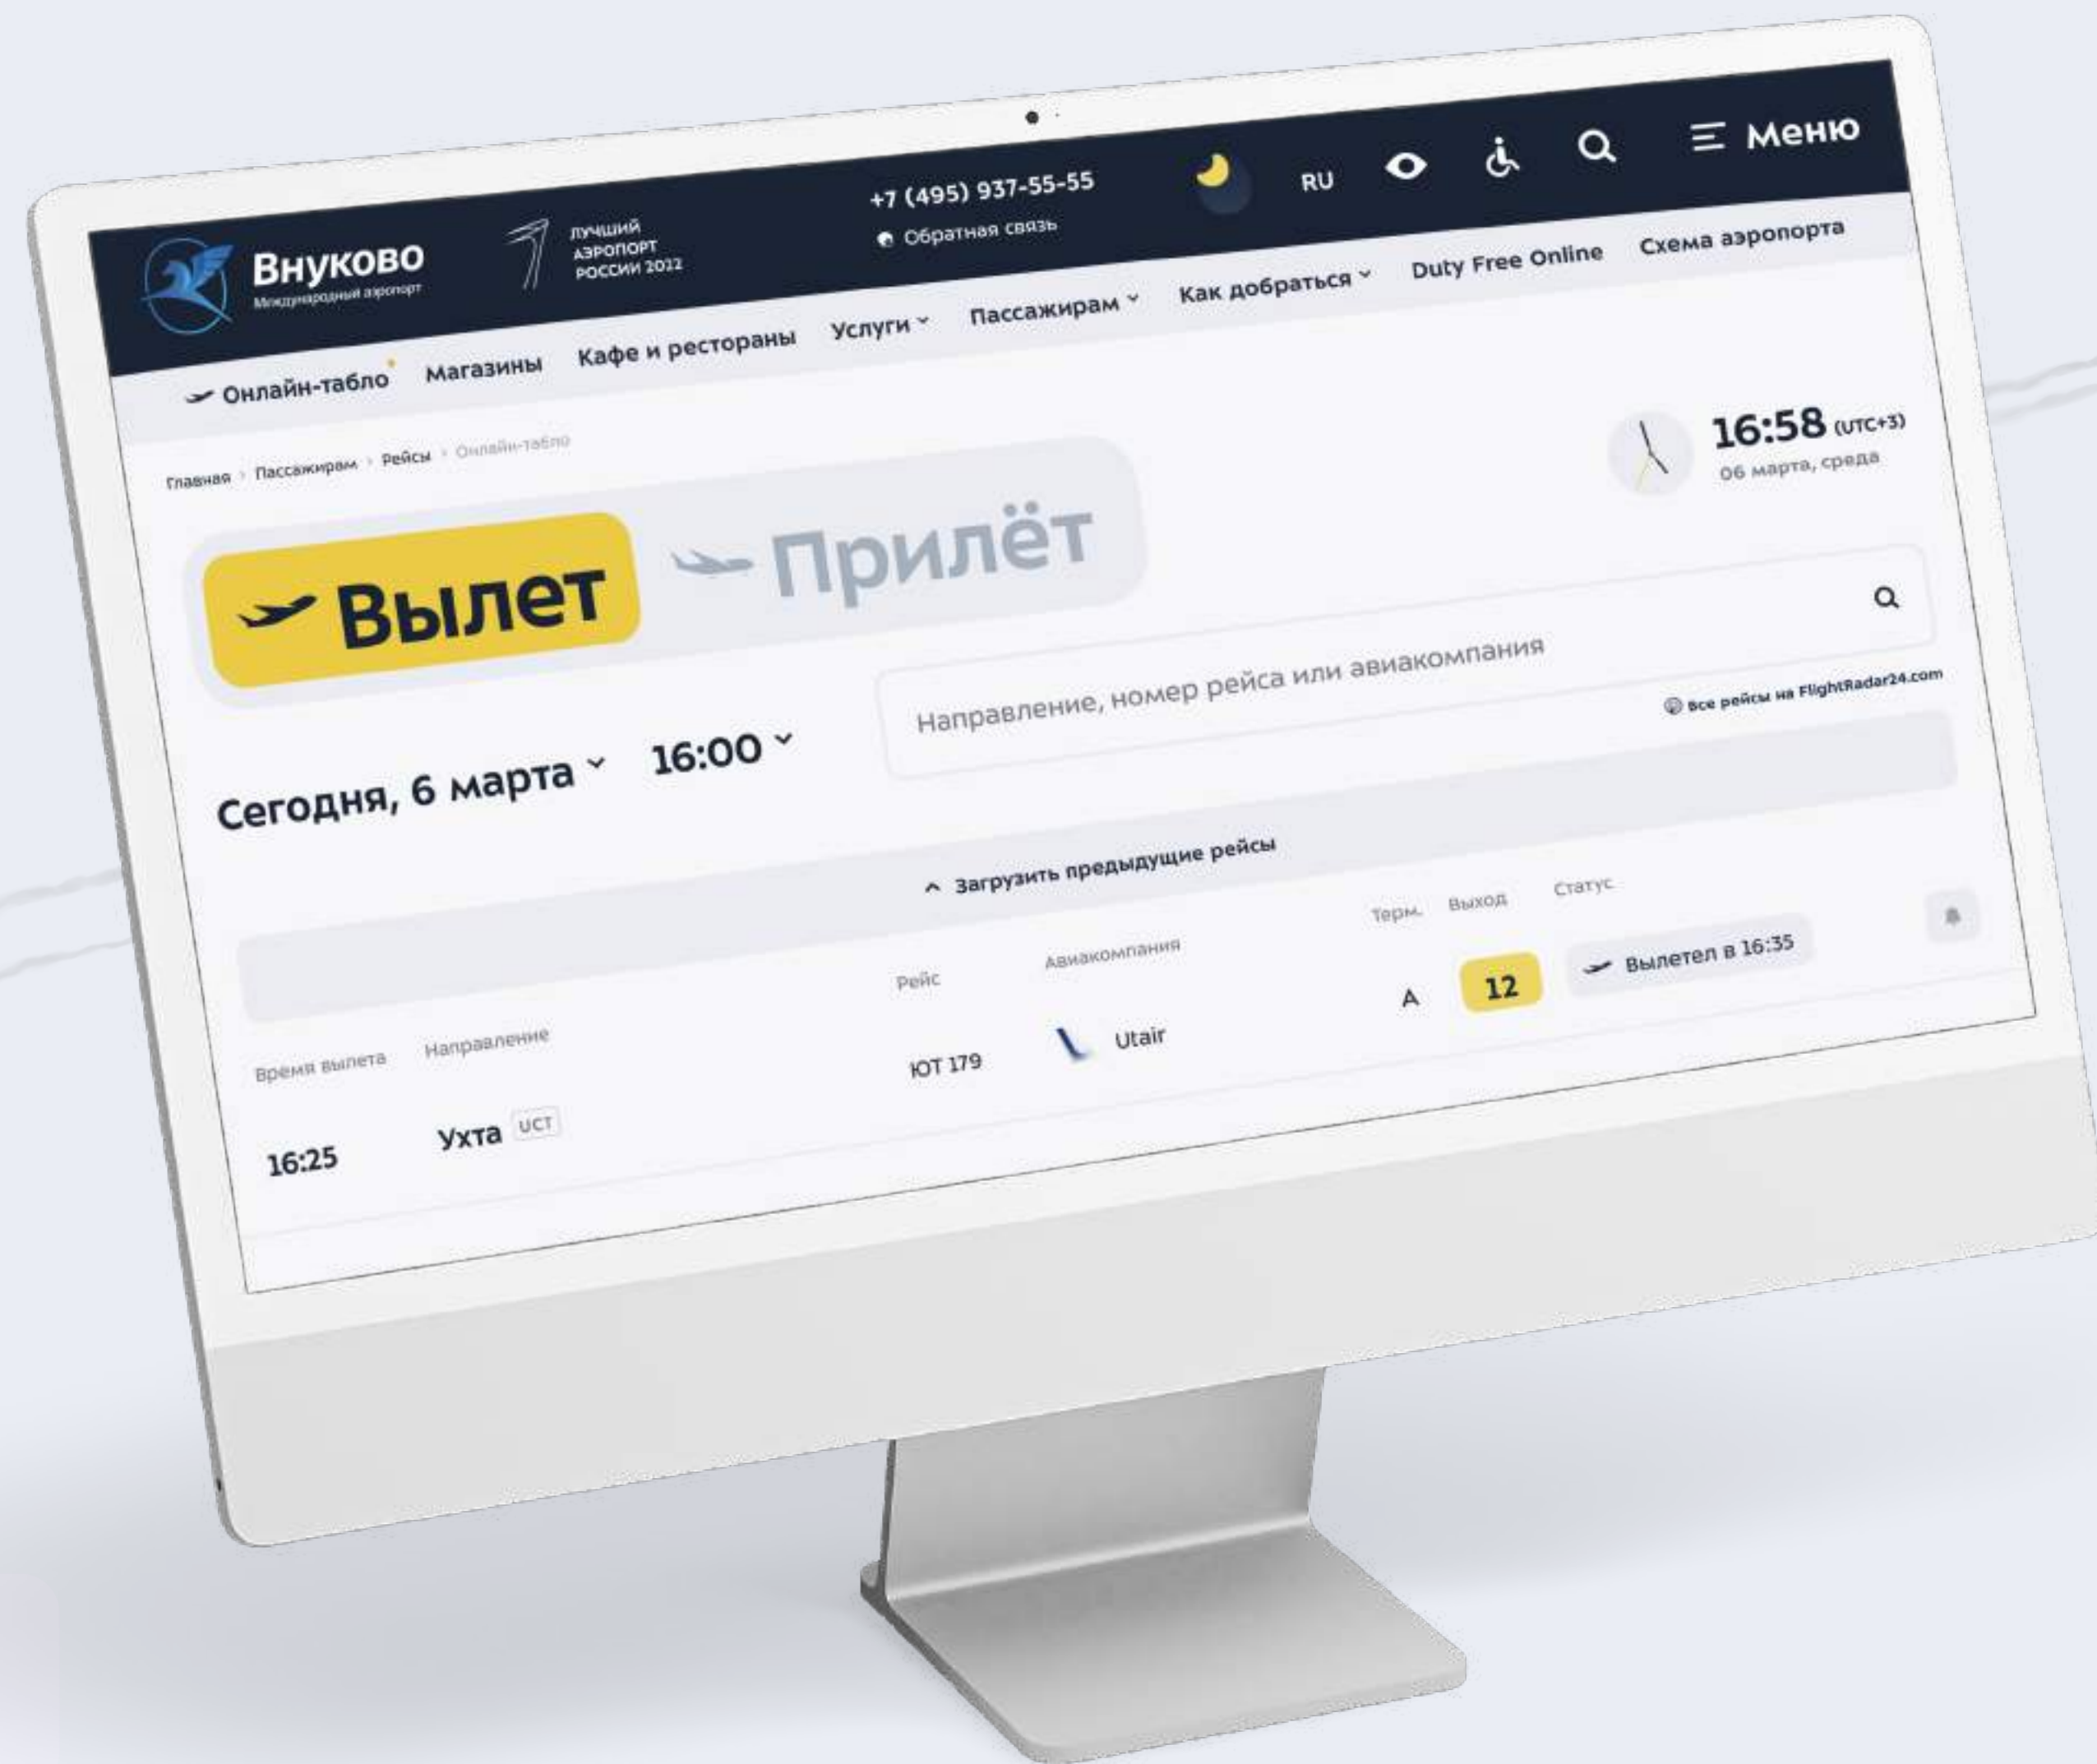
Внуково
Международный аэропорт

ЛУЧШИЙ АЭРОПОРТ РОССИИ 2022

+7 (495) 937-55-55
Обратная связь

RU

Меню

Онлайн-табло Магазины Кафе и рестораны Услуги Пассажирам Как добраться Duty Free Online Схема аэропорта

Главная > Пассажирам > Рейсы > Онлайн-табло

16:58 (UTC+3)
06 марта, среда

Вылет Прилёт

Направление, номер рейса или авиакомпания

Все рейсы на FlightRadar24.com

Сегодня, 6 марта 16:00

Загрузить предыдущие рейсы

| Время вылета | Направление | Рейс | Авиакомпания | Терм. | Выход | Статус |
|---|---|---|---|---|---|---|
| 16:25 | Ухта UCT | ЮТ 179 | Utair | A | 12 | Вылетел в 16:35 |